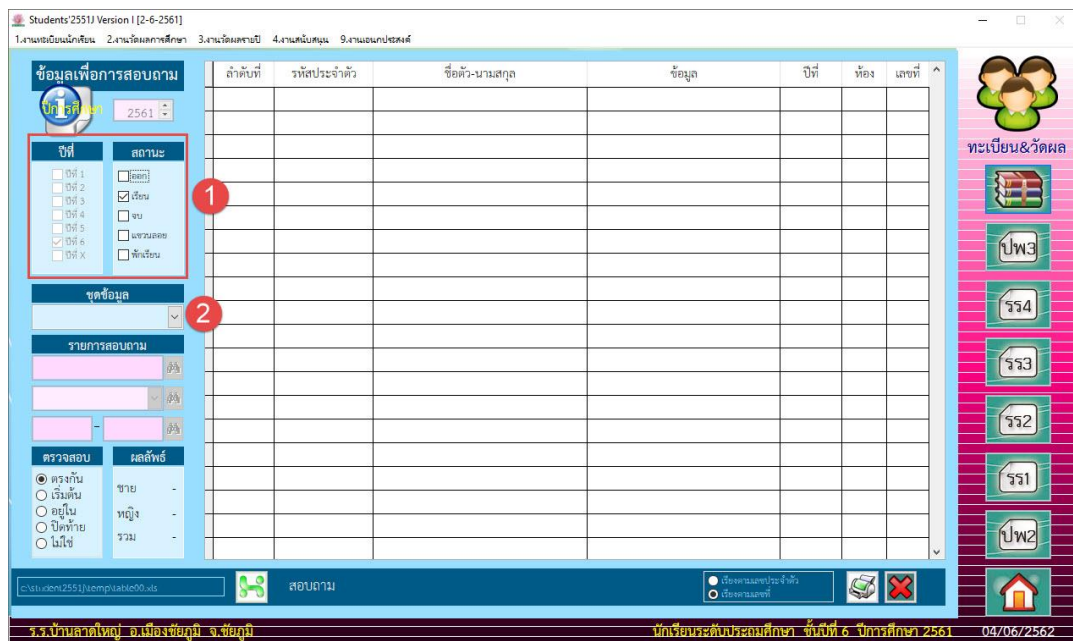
Students'2551J Version I [2-6-2561]

1.งานทะเบียนนักเรียน 2.งานวัดผลการศึกษา 3.งานวัดผลรายปี 4.งานสนับสนุน 9.งานเอนกประสงค์

ข้อมูลเพื่อการสอบถาม

ปีการศึกษา 2561

| ปีที่ | สถานะ |
|---|---|
| ปีที่ 1 | ออก |
| ปีที่ 2 | เรียน |
| ปีที่ 3 | จบ |
| ปีที่ 4 | แขวนลอย |
| ปีที่ 5 | พักเรียน |
| ปีที่ 6 | |
| ปีที่ X | |

1

ชุดข้อมูล

2

รายการสอบถาม

-

ตรวจสอบ
ตรงกัน
เริ่มต้น
อยู่ใน
ปิดท้าย
ไม่ใช่

ผลลัพธ์
ชาย -
หญิง -
รวม -

| ลำดับที่ | รหัสประจำตัว | ชื่อตัว-นามสกุล | ข้อมูล | ปีที่ | ห้อง | เลขที่ |
|---|---|---|---|---|---|---|

ทะเบียน&วัดผล

ปพ3
รร4
รร3
รร2
รร1
ปพ2

c:\student2551J\temp\table00.xls

สอบถาม

เรียงตามเลขประจำตัว
เรียงตามเลขที่

ร.ร.บ้านลาดใหญ่ อ.เมืองชัยภูมิ จ.ชัยภูมิ

นักเรียนระดับประถมศึกษา ชั้นปีที่ 6 ปีการศึกษา 2561

04/06/2562